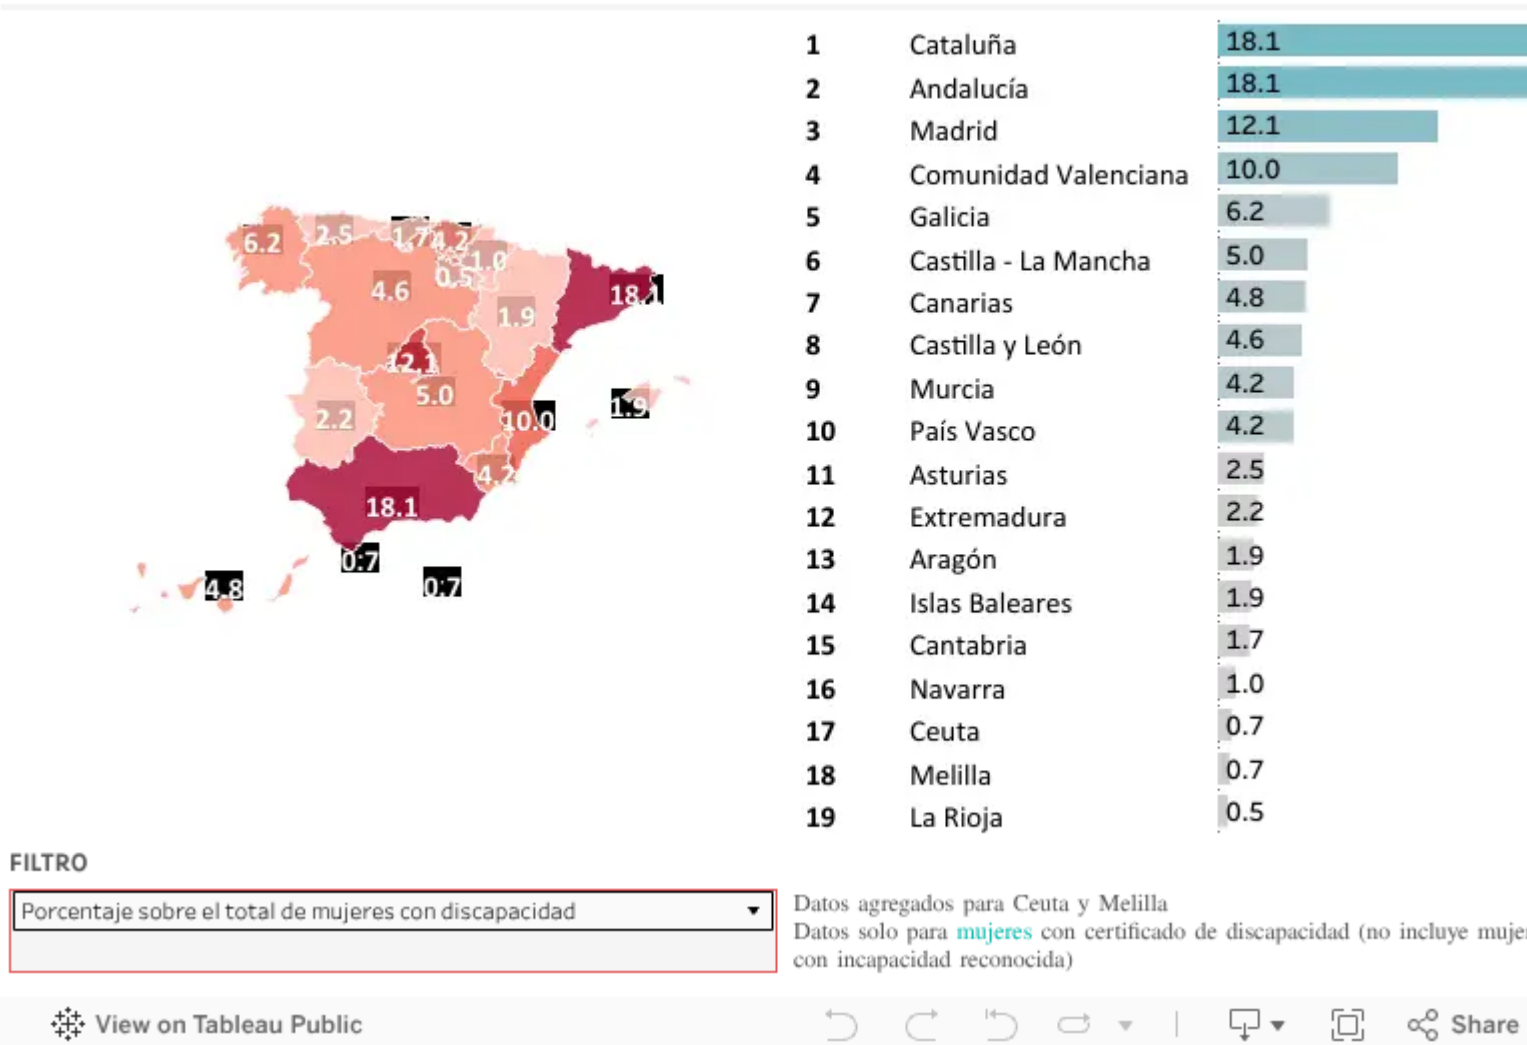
6.2
2.5
1.7
4.2
1.0
0.5
4.6
18.1
1.9
12.1
5.0
2.2
10.0
1.9
4.2
18.1
0.7
4.8
0.7

| | | |
|---|---|---|
| 1 | Cataluña | 18.1 |
| 2 | Andalucía | 18.1 |
| 3 | Madrid | 12.1 |
| 4 | Comunidad Valenciana | 10.0 |
| 5 | Galicia | 6.2 |
| 6 | Castilla - La Mancha | 5.0 |
| 7 | Canarias | 4.8 |
| 8 | Castilla y León | 4.6 |
| 9 | Murcia | 4.2 |
| 10 | País Vasco | 4.2 |
| 11 | Asturias | 2.5 |
| 12 | Extremadura | 2.2 |
| 13 | Aragón | 1.9 |
| 14 | Islas Baleares | 1.9 |
| 15 | Cantabria | 1.7 |
| 16 | Navarra | 1.0 |
| 17 | Ceuta | 0.7 |
| 18 | Melilla | 0.7 |
| 19 | La Rioja | 0.5 |

FILTRO

Porcentaje sobre el total de mujeres con discapacidad

Datos agregados para Ceuta y Melilla
Datos solo para mujeres con certificado de discapacidad (no incluye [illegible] con incapacidad reconocida)

View on Tableau Public

Share